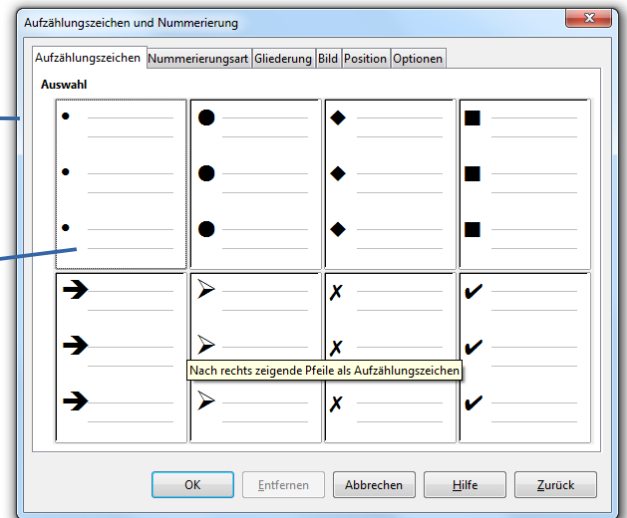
Aufzählungszeichen und Nummerierung

Aufzählungszeichen | Nummerierungsart | Gliederung | Bild | Position | Optionen

Auswahl

•
•
•

●
●
●

◆
◆
◆

■
■
■

➔
➔
➔

➢
➢
➢

✗
✗
✗

✔
✔
✔

Nach rechts zeigende Pfeile als Aufzählungszeichen

OK | Entfernen | Abbrechen | Hilfe | Zurück